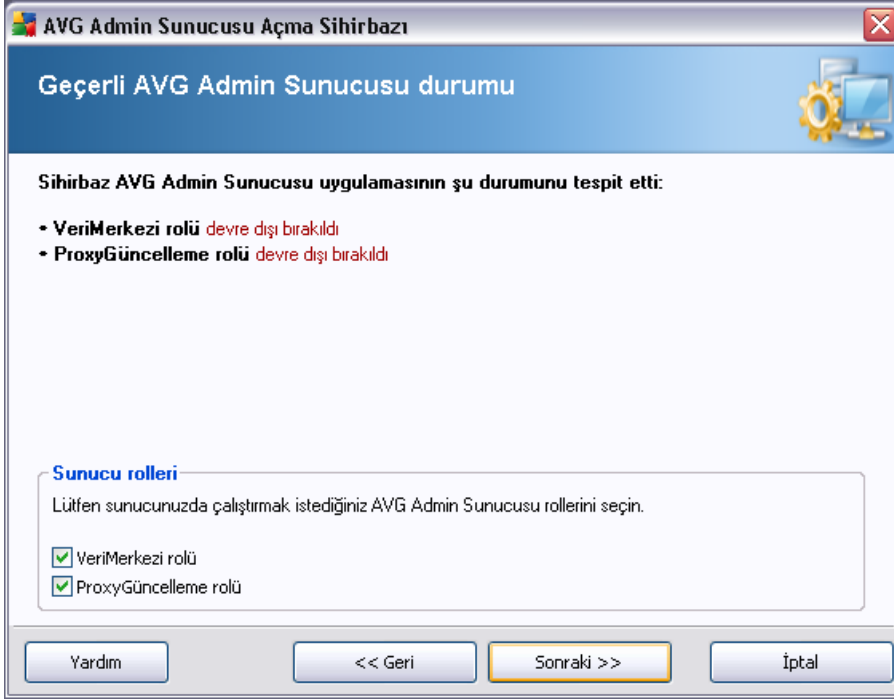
AVG Admin Sunucusu Açma Sihirbazı

Geçerli AVG Admin Sunucusu durumu

Sihirbaz AVG Admin Sunucusu uygulamasının şu durumunu tespit etti:

• VeriMerkezi rolü devre dışı bırakıldı
• ProxyGüncelleme rolü devre dışı bırakıldı

Sunucu rolleri

Lütfen sunucunuzda çalıştırmak istediğiniz AVG Admin Sunucusu rollerini seçin.

VeriMerkezi rolü
ProxyGüncelleme rolü

Yardım
<< Geri
Sonraki >>
İptal